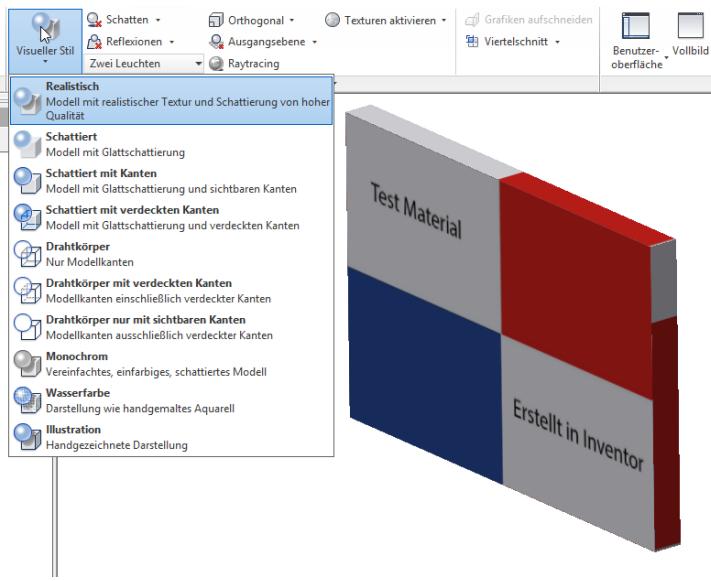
Visueller Stil
Schatten
Reflexionen
Zwei Leuchten
Orthogonal
Ausgangsebene
Raytracing
Texturen aktivieren
Grafiken aufschneiden
Viertelschnitt
Benutzeroberfläche
Vollbild

Realistisch
Modell mit realistischer Textur und Schattierung von hoher Qualität
Schattiert
Modell mit Glattschattierung
Schattiert mit Kanten
Modell mit Glattschattierung und sichtbaren Kanten
Schattiert mit verdeckten Kanten
Modell mit Glattschattierung und verdeckten Kanten
Drahtkörper
Nur Modellkanten
Drahtkörper mit verdeckten Kanten
Modellkanten einschließlich verdeckter Kanten
Drahtkörper nur mit sichtbaren Kanten
Modellkanten ausschließlich verdeckter Kanten
Monochrom
Vereinfachtes, einfarbiges, schattiertes Modell
Wasserfarbe
Darstellung wie handgemaltes Aquarell
Illustration
Handgezeichnete Darstellung

Test Material
Erstellt in Inventor